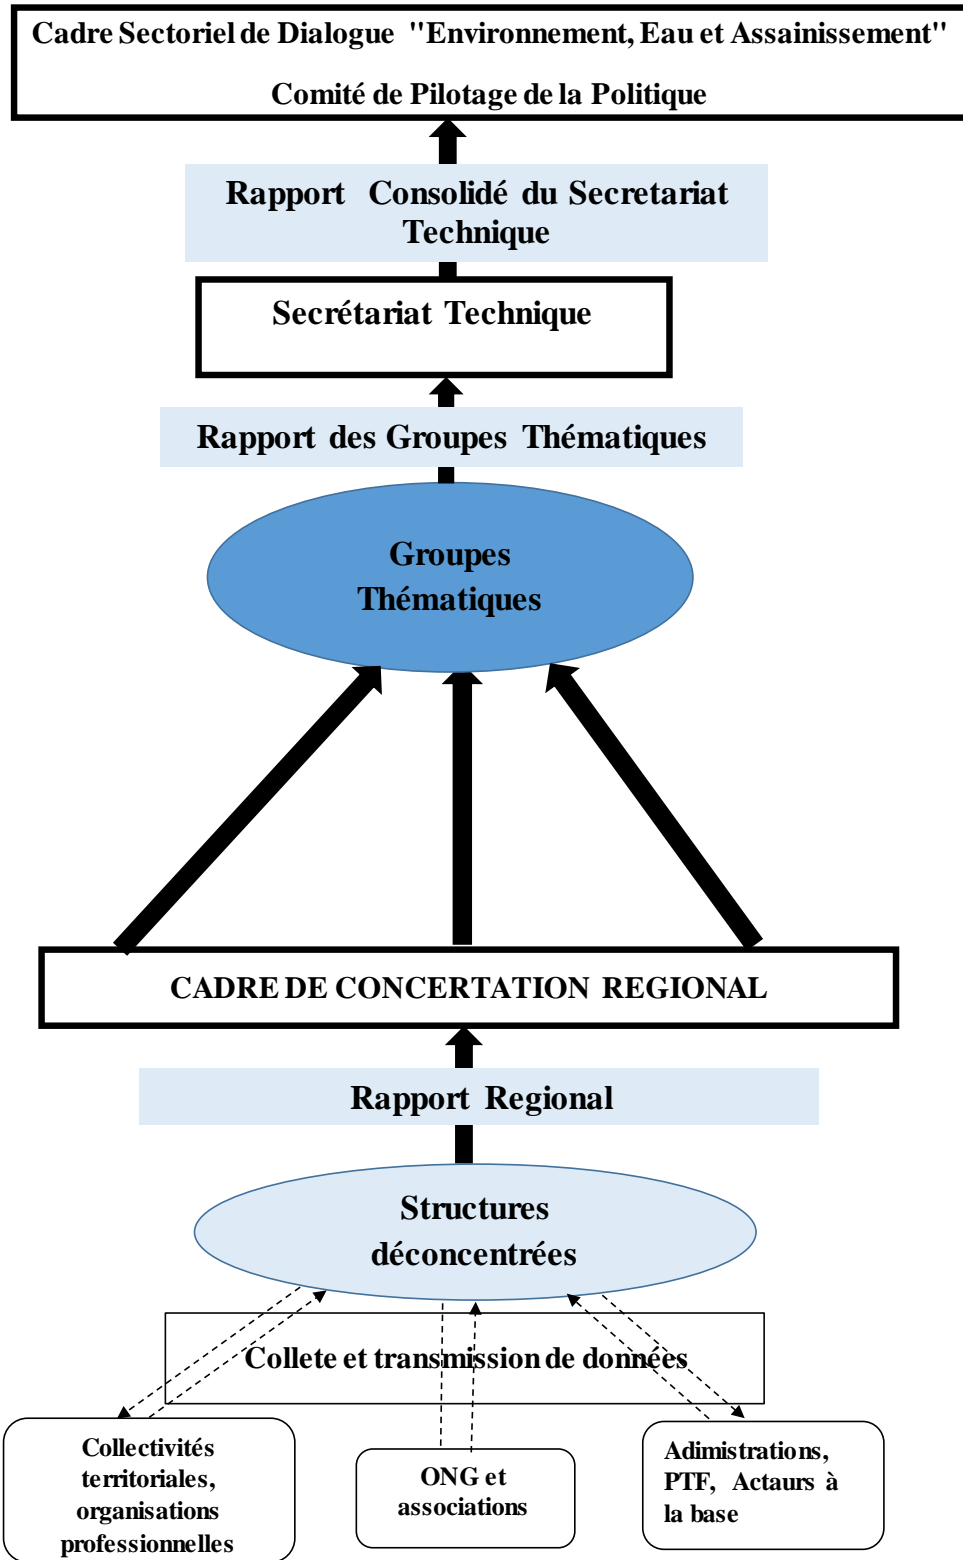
Cadre Sectoriel de Dialogue "Environnement, Eau et Assainissement"

Comité de Pilotage de la Politique

Rapport Consolidé du Secretariat Technique

Secrétariat Technique

Rapport des Groupes Thématiques

Groupes Thématiques

CADRE DE CONCERTATION REGIONAL

Rapport Regional

Structures déconcentrées

Collete et transmission de données

Collectivités territoriales, organisations professionnelles

ONG et associations

Adimistrations, PTF, Actaurs à la base